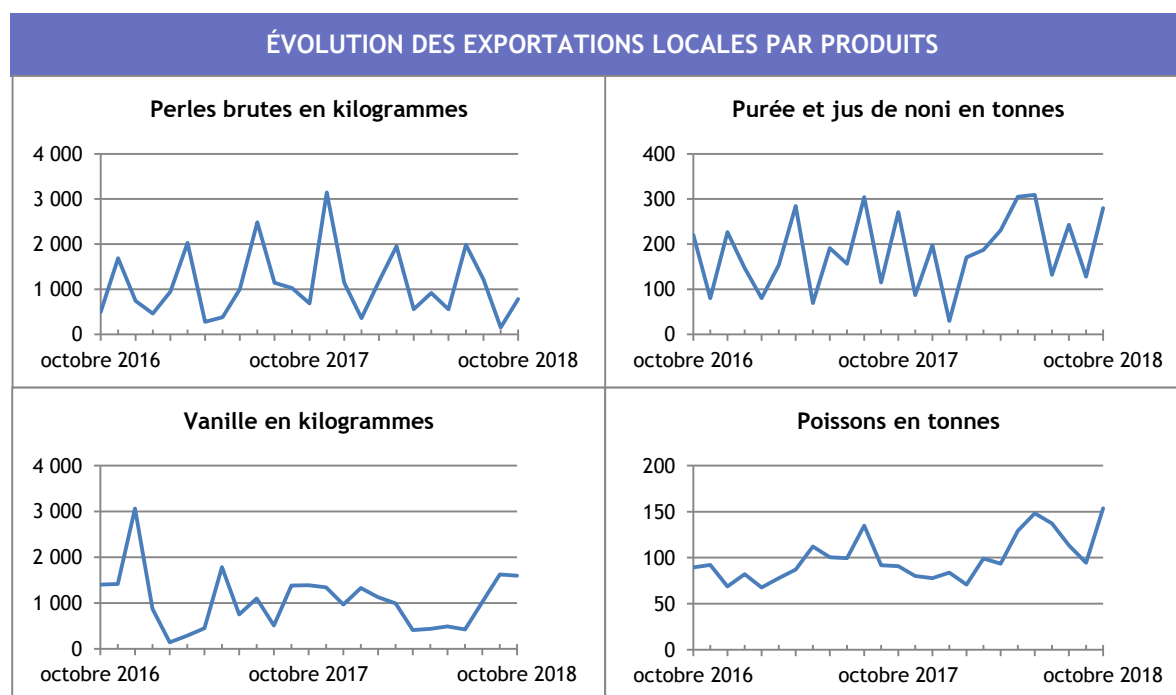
ÉVOLUTION DES EXPORTATIONS LOCALES PAR PRODUITS

Perles brutes en kilogrammes

4 000
3 000
2 000
1 000
0
octobre 2016
octobre 2017
octobre 2018

Purée et jus de noni en tonnes

400
300
200
100
0
octobre 2016
octobre 2017
octobre 2018

Vanille en kilogrammes

4 000
3 000
2 000
1 000
0
octobre 2016
octobre 2017
octobre 2018

Poissons en tonnes

200
150
100
50
0
octobre 2016
octobre 2017
octobre 2018